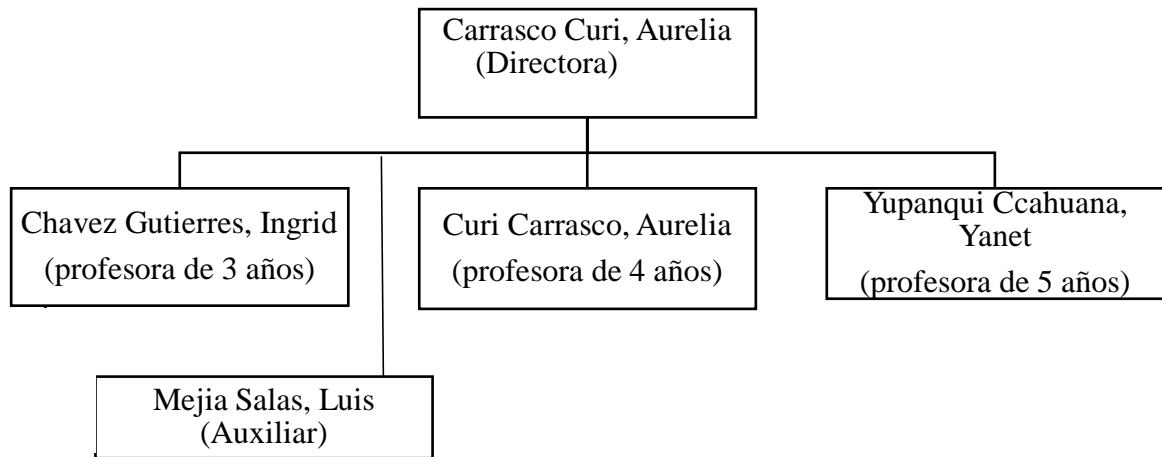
Carrasco Curi, Aurelia
(Directora)

Chavez Gutierres, Ingrid
(profesora de 3 años)

Curi Carrasco, Aurelia
(profesora de 4 años)

Yupanqui Ccahuana, Yanet
(profesora de 5 años)

Mejia Salas, Luis
(Auxiliar)